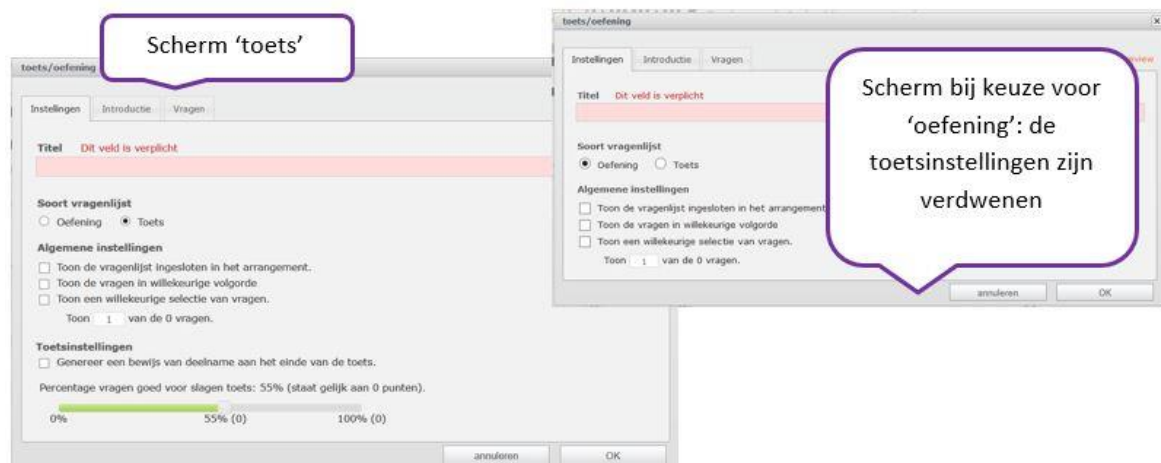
Scherm ‘toets’

toets/oefening

Instellingen | Introductie | Vragen

Titel Dit veld is verplicht

Soort vragenlijst
○ Oefening ● Toets

Algemene instellingen
☐ Toon de vragenlijst ingesloten in het arrangement.
☐ Toon de vragen in willekeurige volgorde
☐ Toon een willekeurige selectie van vragen.
Toon 1 van de 0 vragen.

Toetsinstellingen
☐ Genereer een bewijs van deelname aan het einde van de toets.

Percentage vragen goed voor slagen toets: 55% (staat gelijk aan 0 punten).

0% 55% (0) 100% (0)

annuleren OK

toets/oefening

Instellingen | Introductie | Vragen

Titel Dit veld is verplicht

Soort vragenlijst
● Oefening ○ Toets

Algemene instellingen
☐ Toon de vragenlijst ingesloten in het arrangement
☐ Toon de vragen in willekeurige volgorde
☐ Toon een willekeurige selectie van vragen.
Toon 1 van de 0 vragen.

annuleren OK

Scherm bij keuze voor ‘oefening’: de toetsinstellingen zijn verdwenen